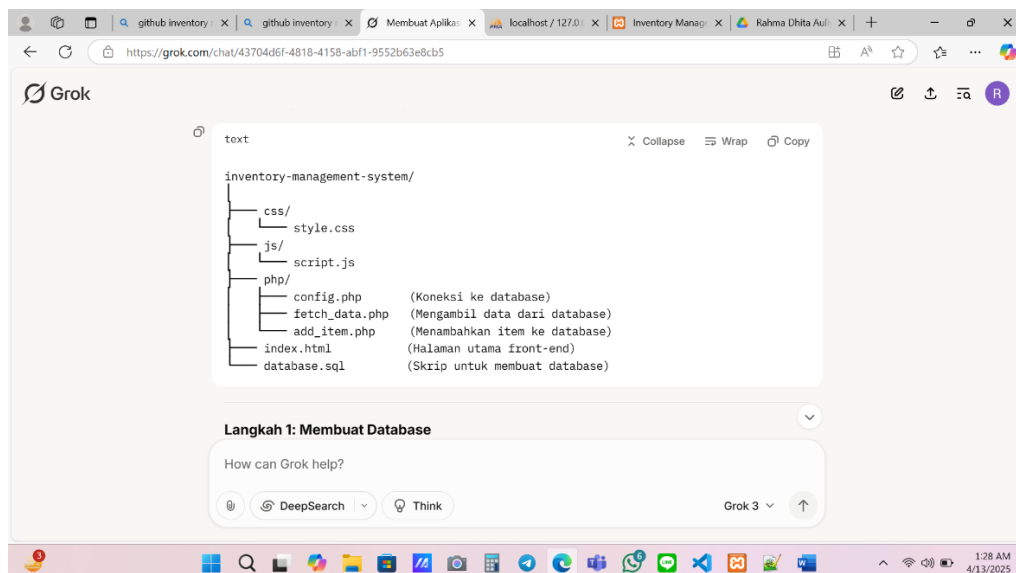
github inventory | github inventory | Membuat Aplikasi | localhost / 127.0. | Inventory Manag | Rahma Dhita Auli

https://grok.com/chat/43704d6f-4818-4158-abf1-9552b63e8cb5

Grok

text

Collapse Wrap Copy

inventory-management-system/
│
├── css/
│   └── style.css
├── js/
│   └── script.js
├── php/
│   ├── config.php       (Koneksi ke database)
│   ├── fetch_data.php   (Mengambil data dari database)
│   ├── add_item.php     (Menambahkan item ke database)
├── index.html           (Halaman utama front-end)
└── database.sql         (Skrip untuk membuat database)

Langkah 1: Membuat Database

How can Grok help?

DeepSearch Think Grok 3

1:28 AM
4/13/2025